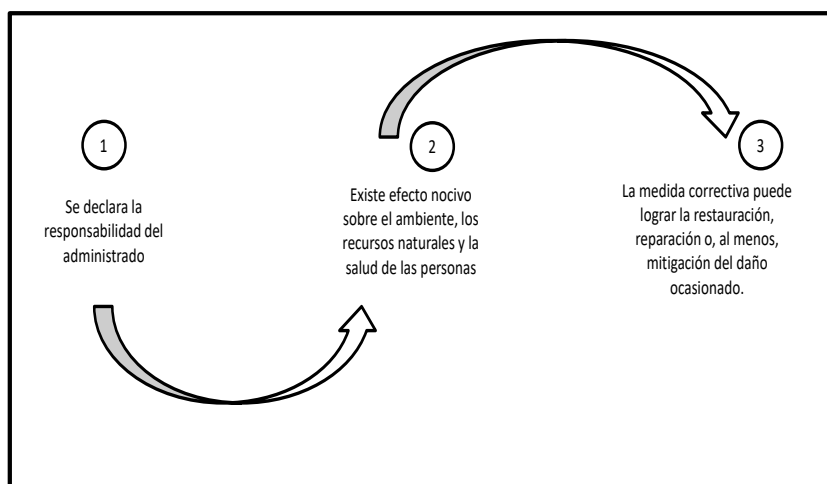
1

Se declara la responsabilidad del administrado

2

Existe efecto nocivo sobre el ambiente, los recursos naturales y la salud de las personas

3

La medida correctiva puede lograr la restauración, reparación o, al menos, mitigación del daño ocasionado.